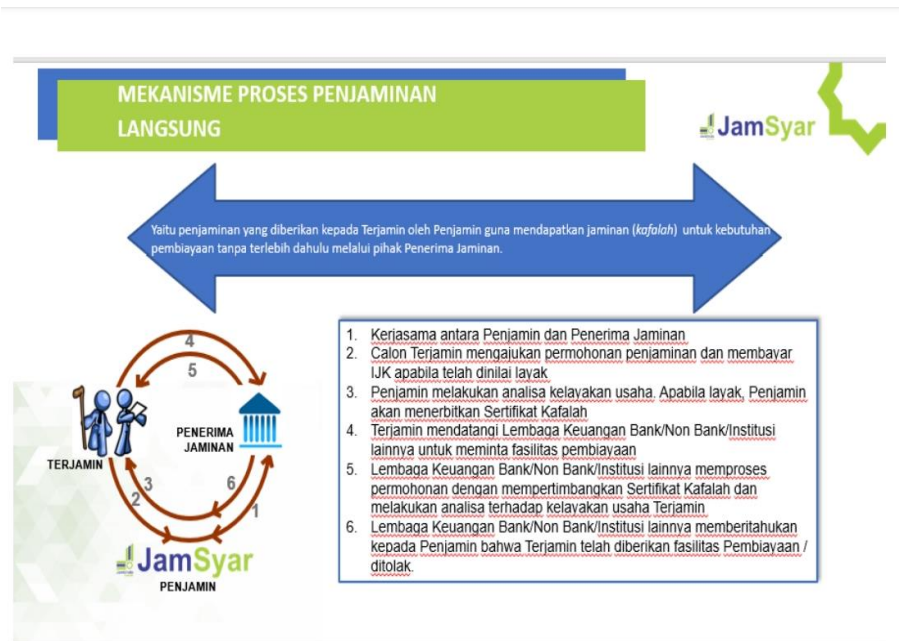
MEKANISME PROSES PENJAMINAN LANGSUNG

JamSyar

Yaitu penjaminan yang diberikan kepada Terjamin oleh Penjamin guna mendapatkan jaminan (*kafalah*) untuk kebutuhan pembiayaan tanpa terlebih dahulu melalui pihak Penerima Jaminan.

4
5
TERJAMIN
PENERIMA JAMINAN
2
3
6
1
JamSyar
PENJAMIN

1. Kerjasama antara Penjamin dan Penerima Jaminan
2. Calon Terjamin mengajukan permohonan penjaminan dan membayar IJK apabila telah dinilai layak
3. Penjamin melakukan analisa kelayakan usaha. Apabila layak, Penjamin akan menerbitkan Sertifikat Kafalah
4. Terjamin mendatangi Lembaga Keuangan Bank/Non Bank/Institusi lainnya untuk meminta fasilitas pembiayaan
5. Lembaga Keuangan Bank/Non Bank/Institusi lainnya memproses permohonan dengan mempertimbangkan Sertifikat Kafalah dan melakukan analisa terhadap kelayakan usaha Terjamin
6. Lembaga Keuangan Bank/Non Bank/Institusi lainnya memberitahukan kepada Penjamin bahwa Terjamin telah diberikan fasilitas Pembiayaan / ditolak.